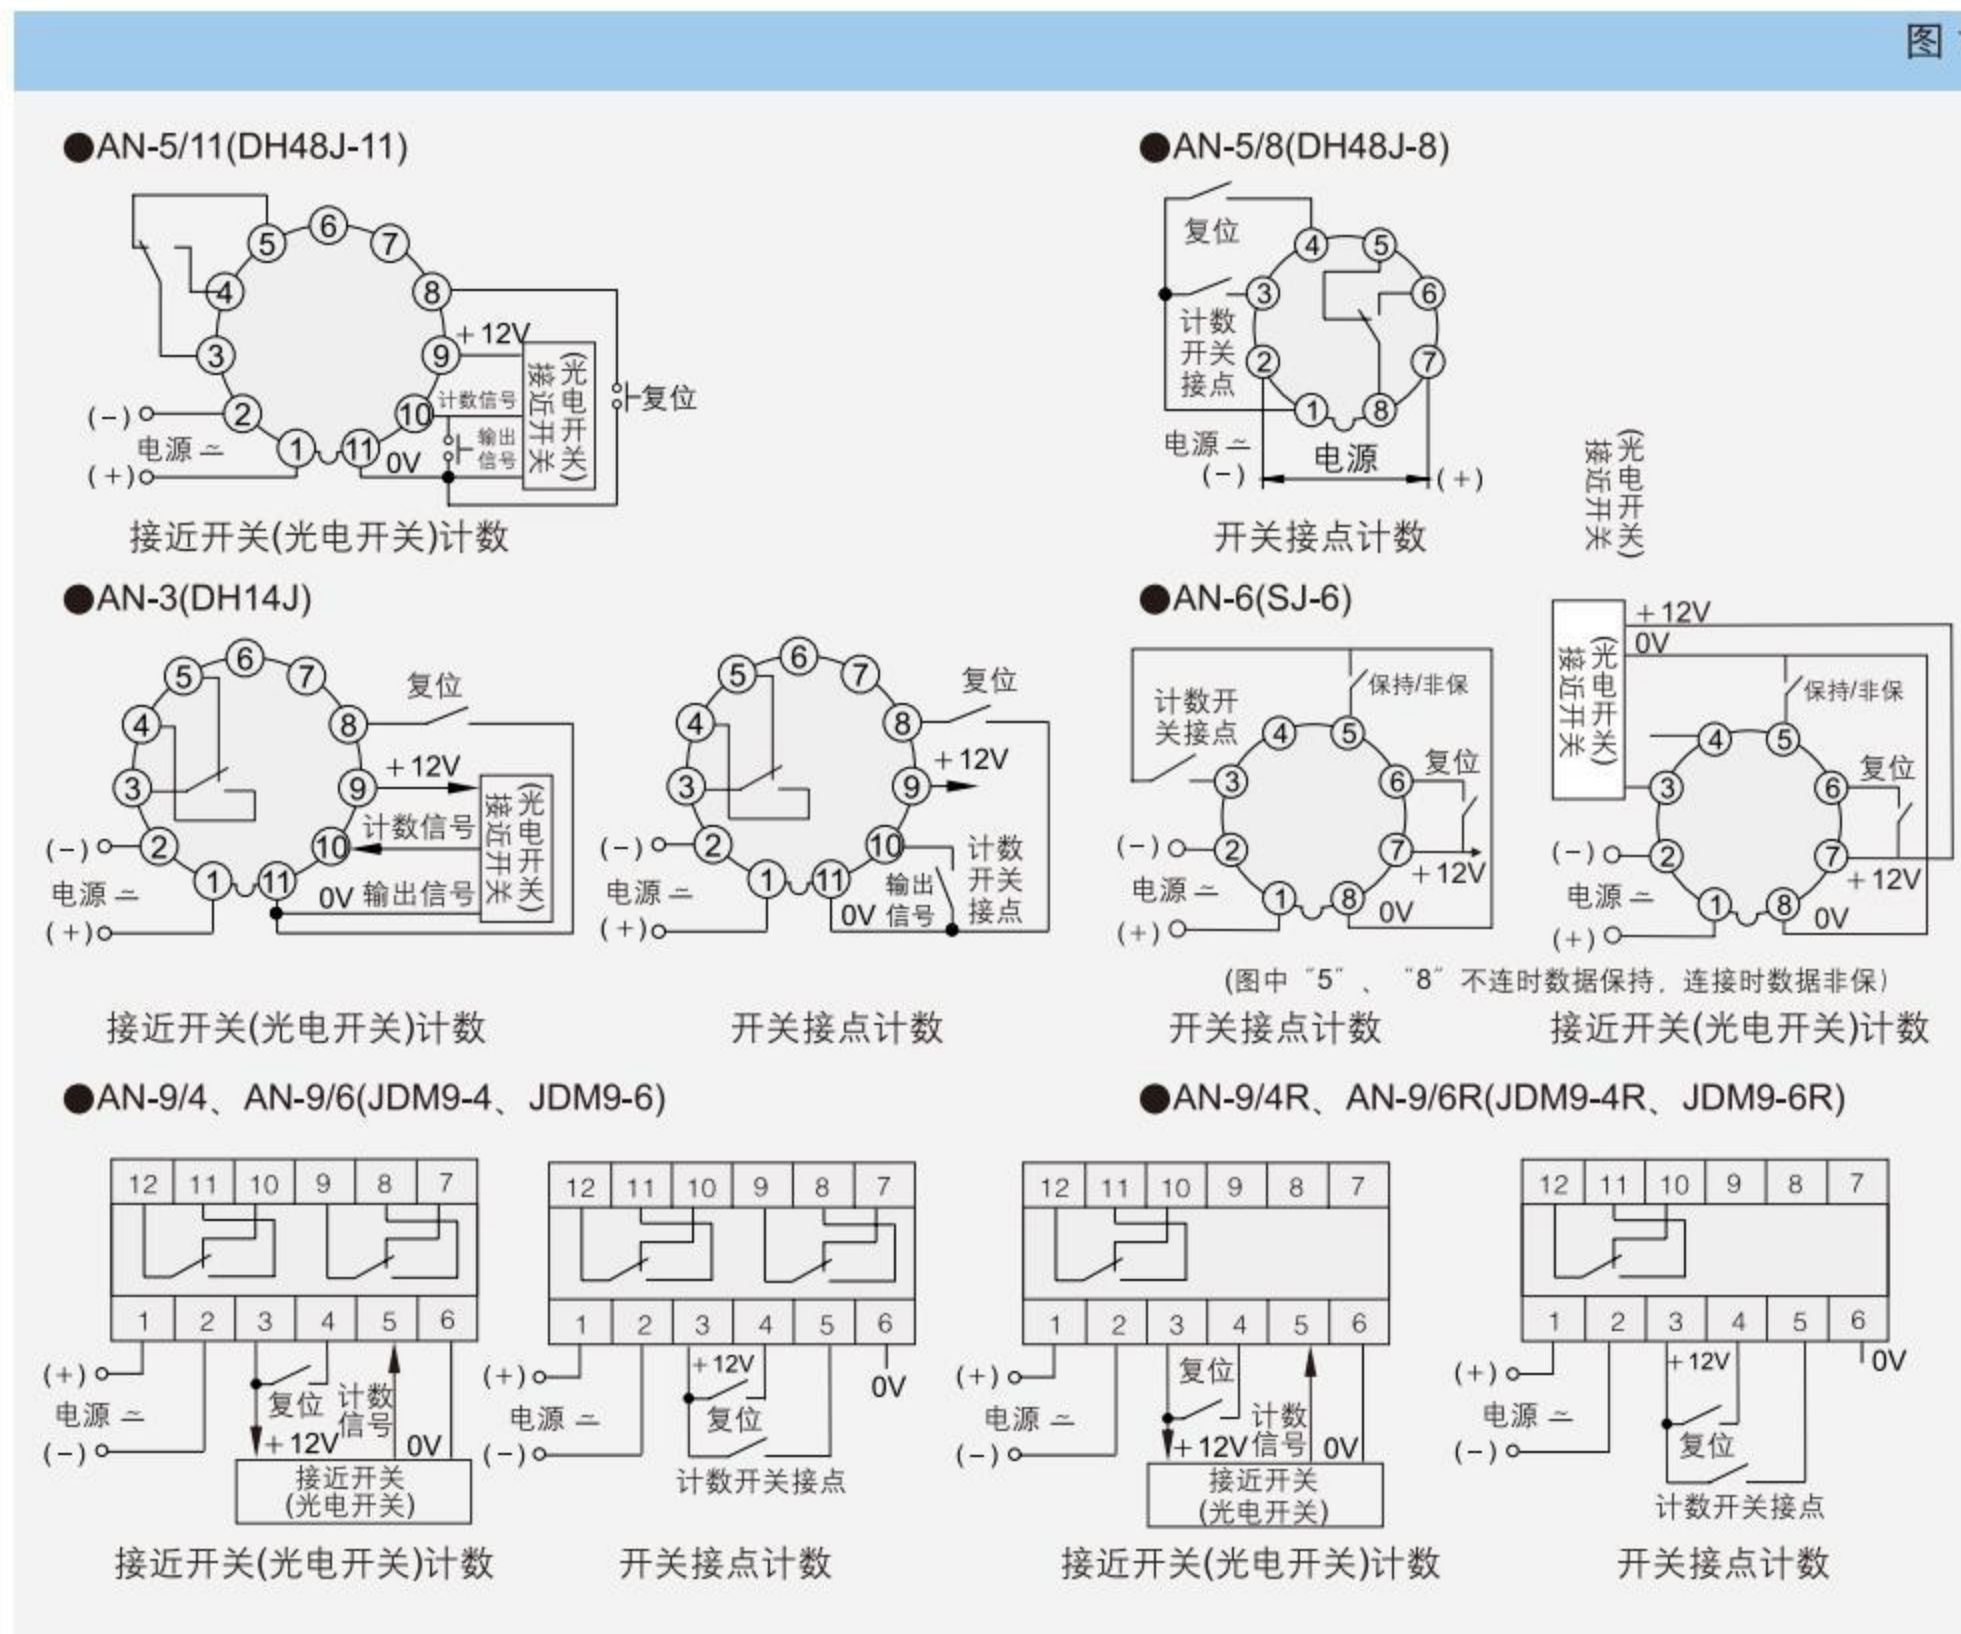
图

●AN-5/11(DH48J-11)

5 6 7 4 8 3 9 +12V 2 10 1 11
(−) 电源 ≃ (+)
计数信号 输出信号 0V
(光电开关)接近开关
复位

接近开关(光电开关)计数

●AN-5/8(DH48J-8)

复位 4 5 3 6 计数开关接点 2 7 1 8
电源 ≃ (−) 电源 (+)

开关接点计数

(光电开关)接近开关

●AN-3(DH14J)

5 6 7 4 8 3 9 2 10 1 11
复位 +12V 计数信号 0V 输出信号
(−) 电源 ≃ (+)
(光电开关)接近开关

接近开关(光电开关)计数

5 6 7 4 8 3 9 2 10 1 11
复位 +12V
(−) 电源 ≃ (+)
输出 0V 信号 计数开关接点

开关接点计数

●AN-6(SJ-6)

计数开关接点 保持/非保 4 5 3 6 复位 2 7 1 8 +12V 0V
(−) 电源 ≃ (+)

开关接点计数

+12V 0V (光电开关)接近开关
保持/非保 4 5 3 6 复位 2 7 1 8 +12V 0V
(−) 电源 ≃ (+)

(图中“5”、“8”不连时数据保持，连接时数据非保)

接近开关(光电开关)计数

●AN-9/4、AN-9/6(JDM9-4、JDM9-6)

| 12 | 11 | 10 | 9 | 8 | 7 |
|---|---|---|---|---|---|

| 1 | 2 | 3 | 4 | 5 | 6 |
|---|---|---|---|---|---|

(+) 电源 ≃ (−) 复位 计数信号 +12V 0V
接近开关 (光电开关)

接近开关(光电开关)计数

| 12 | 11 | 10 | 9 | 8 | 7 |
|---|---|---|---|---|---|

| 1 | 2 | 3 | 4 | 5 | 6 |
|---|---|---|---|---|---|

(+) 电源 ≃ (−) +12V 复位 0V 计数开关接点

开关接点计数

●AN-9/4R、AN-9/6R(JDM9-4R、JDM9-6R)

| 12 | 11 | 10 | 9 | 8 | 7 |
|---|---|---|---|---|---|

| 1 | 2 | 3 | 4 | 5 | 6 |
|---|---|---|---|---|---|

(+) 电源 ≃ (−) 复位 计数 +12V 信号 0V
接近开关 (光电开关)

接近开关(光电开关)计数

| 12 | 11 | 10 | 9 | 8 | 7 |
|---|---|---|---|---|---|

| 1 | 2 | 3 | 4 | 5 | 6 |
|---|---|---|---|---|---|

(+) 电源 ≃ (−) +12V 0V 复位 计数开关接点

开关接点计数